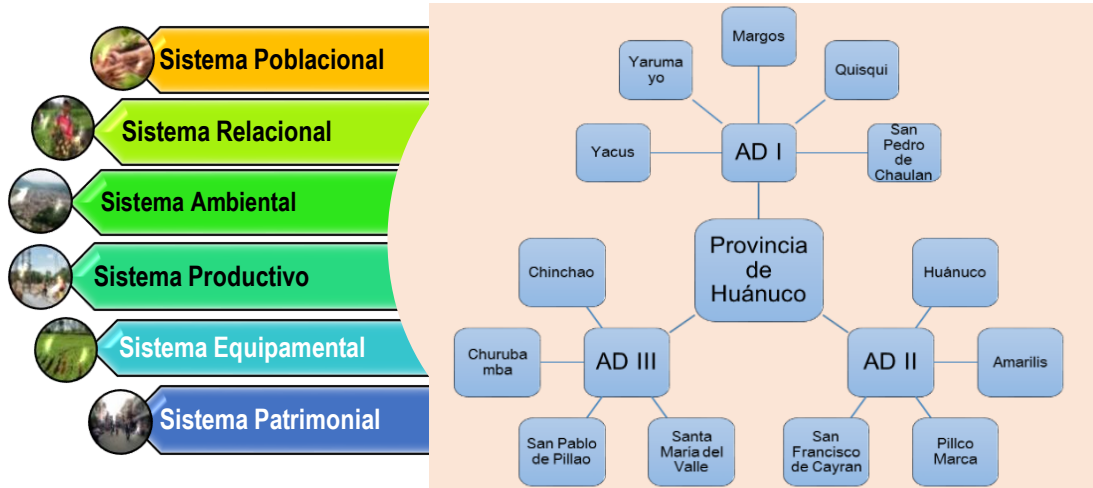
Sistema Poblacional

Sistema Relacional

Sistema Ambiental

Sistema Productivo

Sistema Equipamental

Sistema Patrimonial

Margos

Yaruma yo

Quisqui

Yacus

AD I

San Pedro de Chaulan

Provincia de Huánuco

Chinchao

Huánuco

Churuba mba

AD III

AD II

Amarilis

San Pablo de Pillao

Santa Maria del Valle

San Francisco de Cayran

Pillco Marca